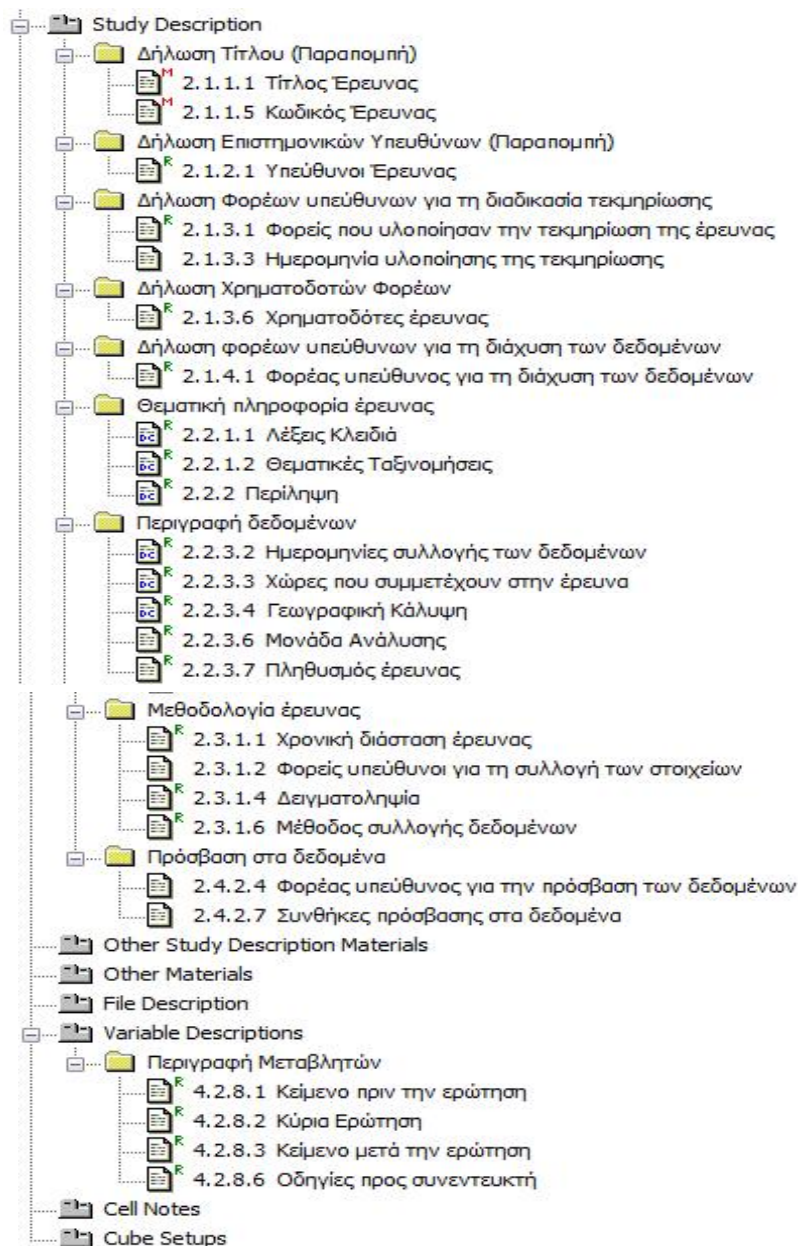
Study Description
Δήλωση Τίτλου (Παραπομπή)
M 2.1.1.1 Τίτλος Έρευνας
M 2.1.1.5 Κωδικός Έρευνας
Δήλωση Επιστημονικών Υπευθύνων (Παραπομπή)
R 2.1.2.1 Υπεύθυνοι Έρευνας
Δήλωση Φορέων υπεύθυνων για τη διαδικασία τεκμηρίωσης
R 2.1.3.1 Φορείς που υλοποίησαν την τεκμηρίωση της έρευνας
2.1.3.3 Ημερομηνία υλοποίησης της τεκμηρίωσης
Δήλωση Χρηματοδοτών Φορέων
R 2.1.3.6 Χρηματοδότες έρευνας
Δήλωση φορέων υπεύθυνων για τη διάχυση των δεδομένων
R 2.1.4.1 Φορέας υπεύθυνος για τη διάχυση των δεδομένων
Θεματική πληροφορία έρευνας
DC R 2.2.1.1 Λέξεις Κλειδιά
DC R 2.2.1.2 Θεματικές Ταξινομήσεις
DC R 2.2.2 Περίληψη
Περιγραφή δεδομένων
DC R 2.2.3.2 Ημερομηνίες συλλογής των δεδομένων
DC R 2.2.3.3 Χώρες που συμμετέχουν στην έρευνα
DC R 2.2.3.4 Γεωγραφική Κάλυψη
R 2.2.3.6 Μονάδα Ανάλυσης
R 2.2.3.7 Πληθυσμός έρευνας
Μεθοδολογία έρευνας
R 2.3.1.1 Χρονική διάσταση έρευνας
2.3.1.2 Φορείς υπεύθυνοι για τη συλλογή των στοιχείων
R 2.3.1.4 Δειγματοληψία
R 2.3.1.6 Μέθοδος συλλογής δεδομένων
Πρόσβαση στα δεδομένα
2.4.2.4 Φορέας υπεύθυνος για την πρόσβαση των δεδομένων
2.4.2.7 Συνθήκες πρόσβασης στα δεδομένα
Other Study Description Materials
Other Materials
File Description
Variable Descriptions
Περιγραφή Μεταβλητών
R 4.2.8.1 Κείμενο πριν την ερώτηση
R 4.2.8.2 Κύρια Ερώτηση
R 4.2.8.3 Κείμενο μετά την ερώτηση
R 4.2.8.6 Οδηγίες προς συνεντευκτή
Cell Notes
Cube Setups